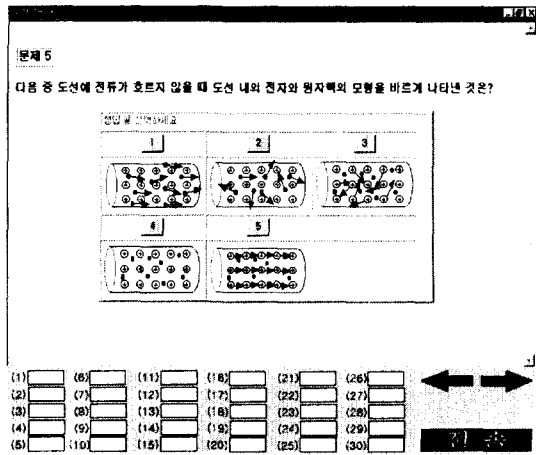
문제 5

다음 중 도선에 전류가 흐르지 않을 때 도선 내의 전자와 원자핵의 모형을 바르게 나타낸 것은?

정답을 선택하세요

1 2 3

4 5

(1) (6) (11) (16) (21) (26)
(2) (7) (12) (17) (22) (27)
(3) (8) (13) (18) (23) (28)
(4) (9) (14) (19) (24) (29)
(5) (10) (15) (20) (25) (30)

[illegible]